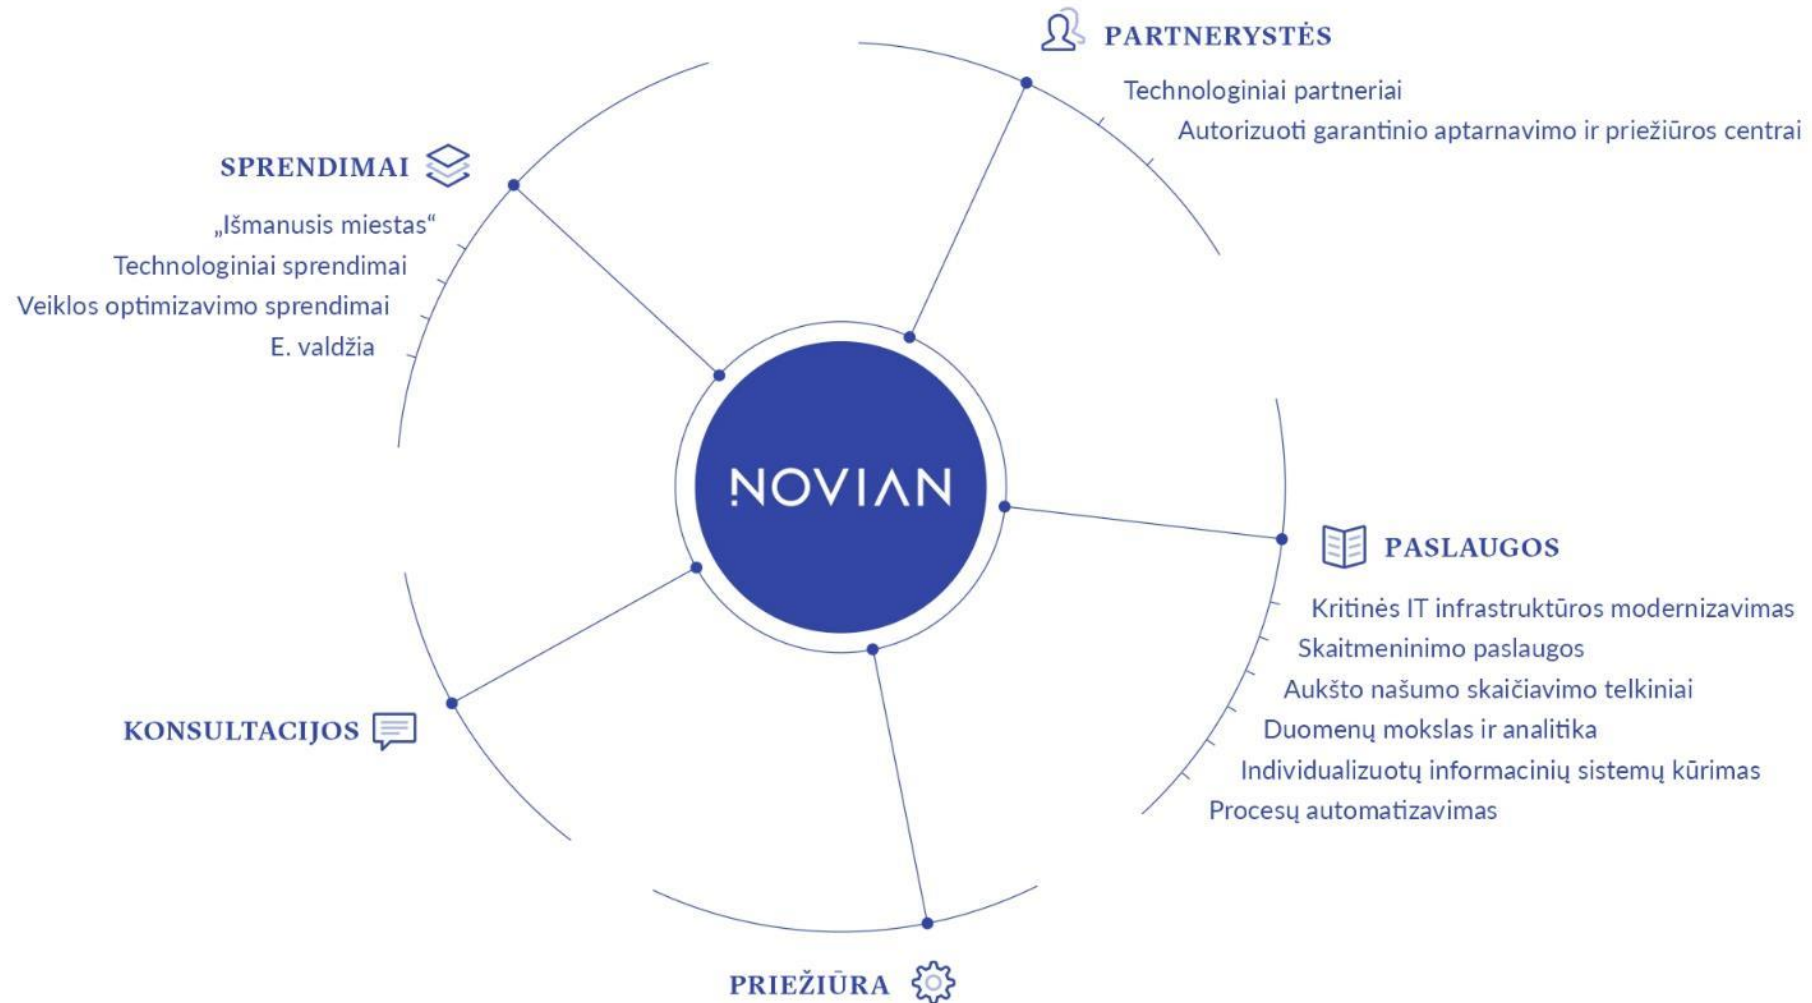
PARTNERYSTĖS

Technologiniai partneriai
Autorizuoti garantinio aptarnavimo ir priežiūros centrai

SPRENDIMAI

„Išmanusis miestas“
Technologiniai sprendimai
Veiklos optimizavimo sprendimai
E. valdžia

NOVIAN

PASLAUGOS

Kritinės IT infrastruktūros modernizavimas
Skaitmeninimo paslaugos
Aukšto našumo skaičiavimo telkiniai
Duomenų mokslas ir analitika
Individualizuotų informacinių sistemų kūrimas
Procesų automatizavimas

KONSULTACIJOS

PRIEŽIŪRA